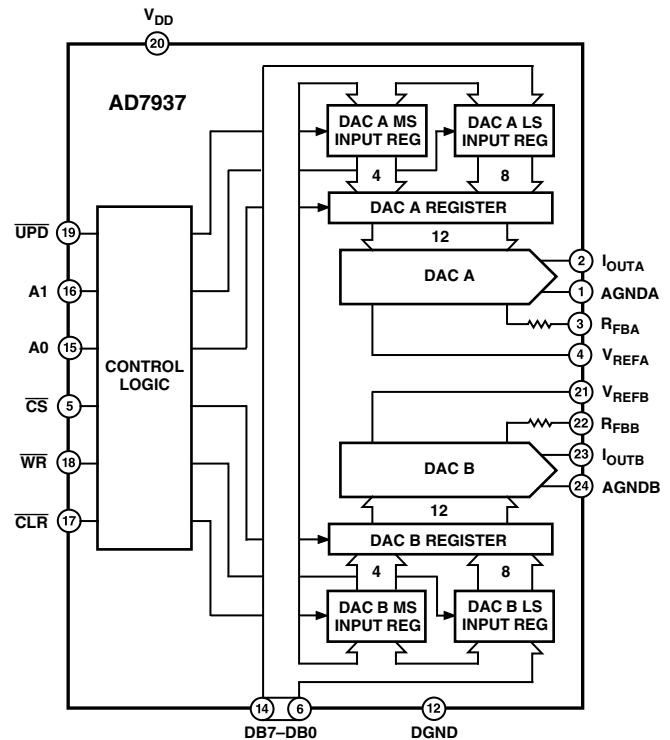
$V_{DD}$
20
AD7937
DAC A MS INPUT REG
DAC A LS INPUT REG
4
8
DAC A REGISTER
12
$\overline{UPD}$ 19
A1 16
A0 15
$\overline{CS}$ 5
$\overline{WR}$ 18
$\overline{CLR}$ 17
CONTROL LOGIC
DAC A
2 $I_{OUTA}$
1 AGNDA
3 $R_{FBA}$
4 $V_{REFA}$
21 $V_{REFB}$
22 $R_{FBB}$
DAC B
23 $I_{OUTB}$
24 AGNDB
12
DAC B REGISTER
4
8
DAC B MS INPUT REG
DAC B LS INPUT REG
14 6
DB7–DB0
12
DGND